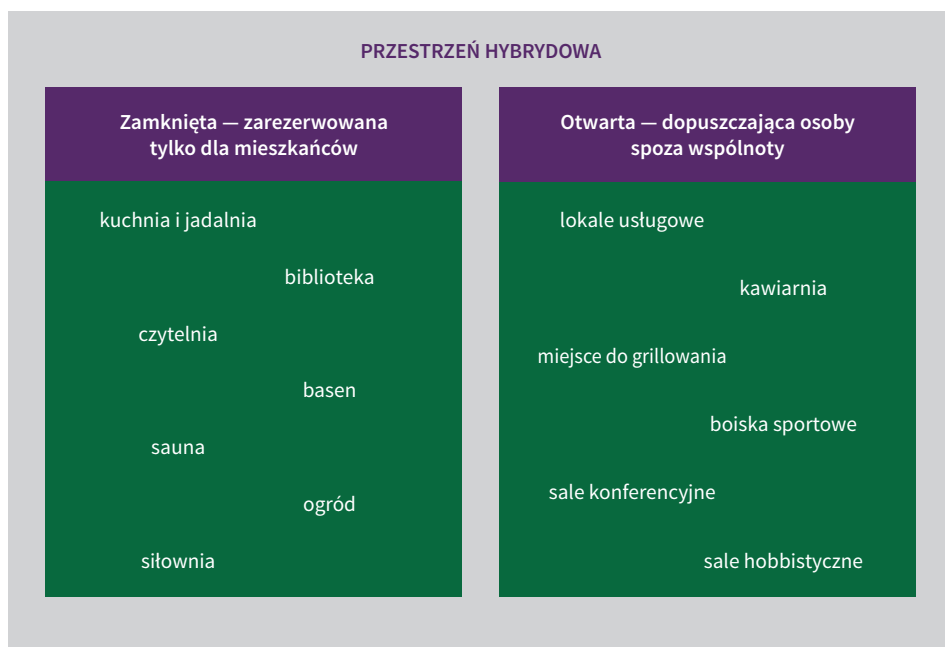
PRZESTRZEŃ HYBRYDOWA

Zamknięta — zarezerwowana tylko dla mieszkańców

kuchnia i jadalnia

biblioteka

czytelnia

basen

sauna

ogród

siłownia

Otwarta — dopuszczająca osoby spoza wspólnoty

lokale usługowe

kawiarnia

miejsce do grillowania

boiska sportowe

sale konferencyjne

sale hobbistyczne